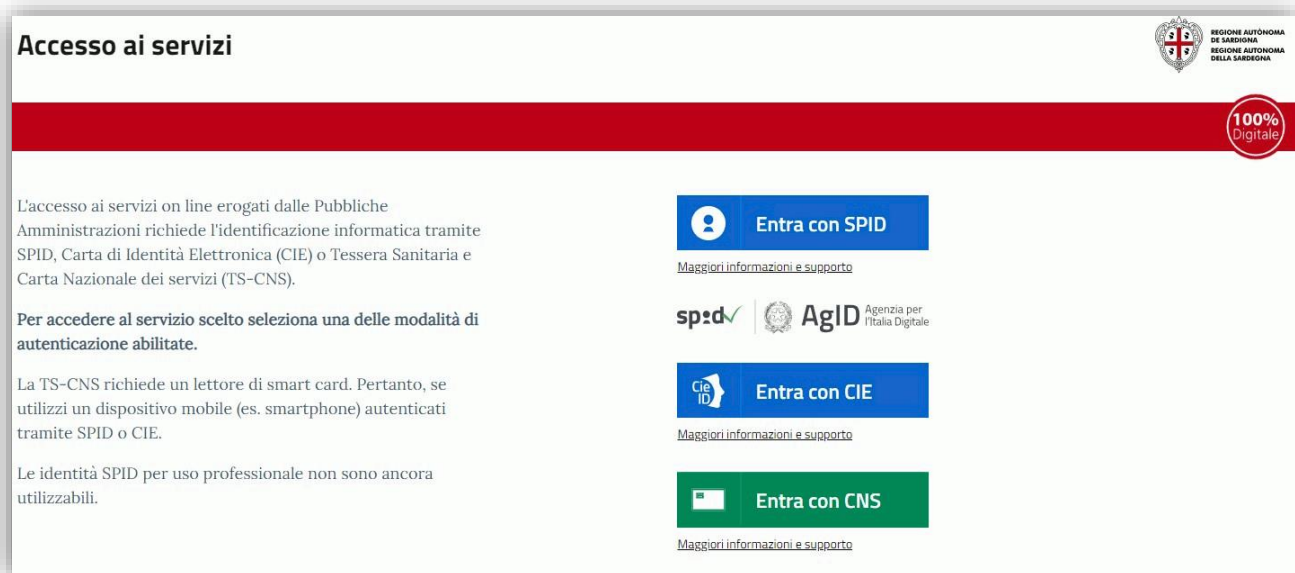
Accesso ai servizi

REGIONE AUTÒNOMA DE SARDIGNA
REGIONE AUTONOMA DELLA SARDEGNA

100% Digitale

L'accesso ai servizi on line erogati dalle Pubbliche Amministrazioni richiede l'identificazione informatica tramite SPID, Carta di Identità Elettronica (CIE) o Tessera Sanitaria e Carta Nazionale dei servizi (TS-CNS).

Per accedere al servizio scelto seleziona una delle modalità di autenticazione abilitate.

La TS-CNS richiede un lettore di smart card. Pertanto, se utilizzi un dispositivo mobile (es. smartphone) autenticati tramite SPID o CIE.

Le identità SPID per uso professionale non sono ancora utilizzabili.

Entra con SPID

Maggiori informazioni e supporto

spid AgID Agenzia per l'Italia Digitale

Cie ID Entra con CIE

Maggiori informazioni e supporto

Entra con CNS

Maggiori informazioni e supporto